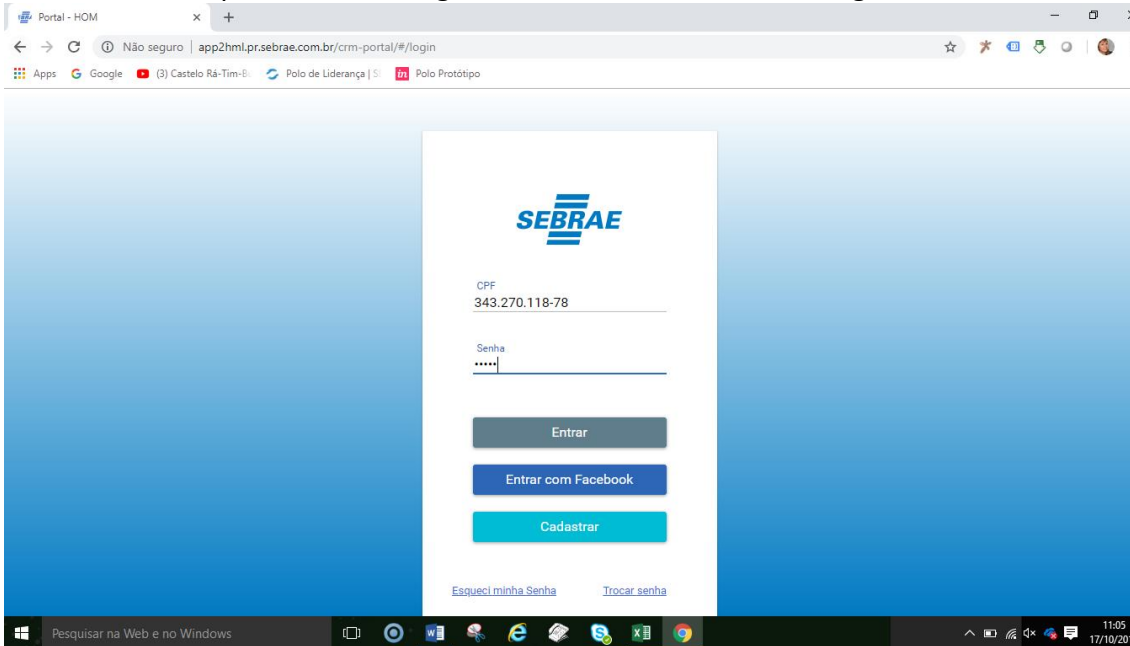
Portal - HOM

Não seguro | app2hml.pr.sebrae.com.br/crm-portal/#/login

Apps Google (3) Castelo Rá-Tim-B Polo de Liderança | S Polo Protótipo

SEBRAE

CPF
343.270.118-78

Senha
•••••

Entrar

Entrar com Facebook

Cadastrar

Esqueci minha Senha Trocar senha

Pesquisar na Web e no Windows

11:05
17/10/20